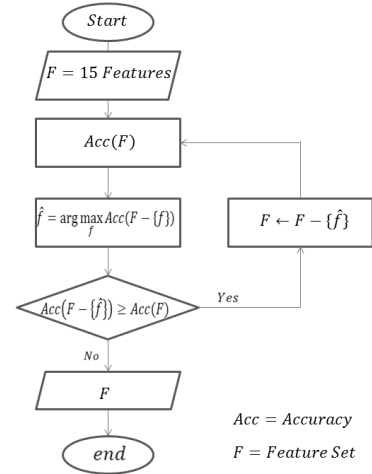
$Start$

$F = 15\ Features$

$Acc(F)$

$\hat{f} = \arg\max_{f} Acc(F - \{f\})$

$F \leftarrow F - \{\hat{f}\}$

$Acc(F - \{\hat{f}\}) \geq Acc(F)$

$Yes$

$No$

$F$

$end$

$Acc = Accuracy$

$F = Feature\ Set$